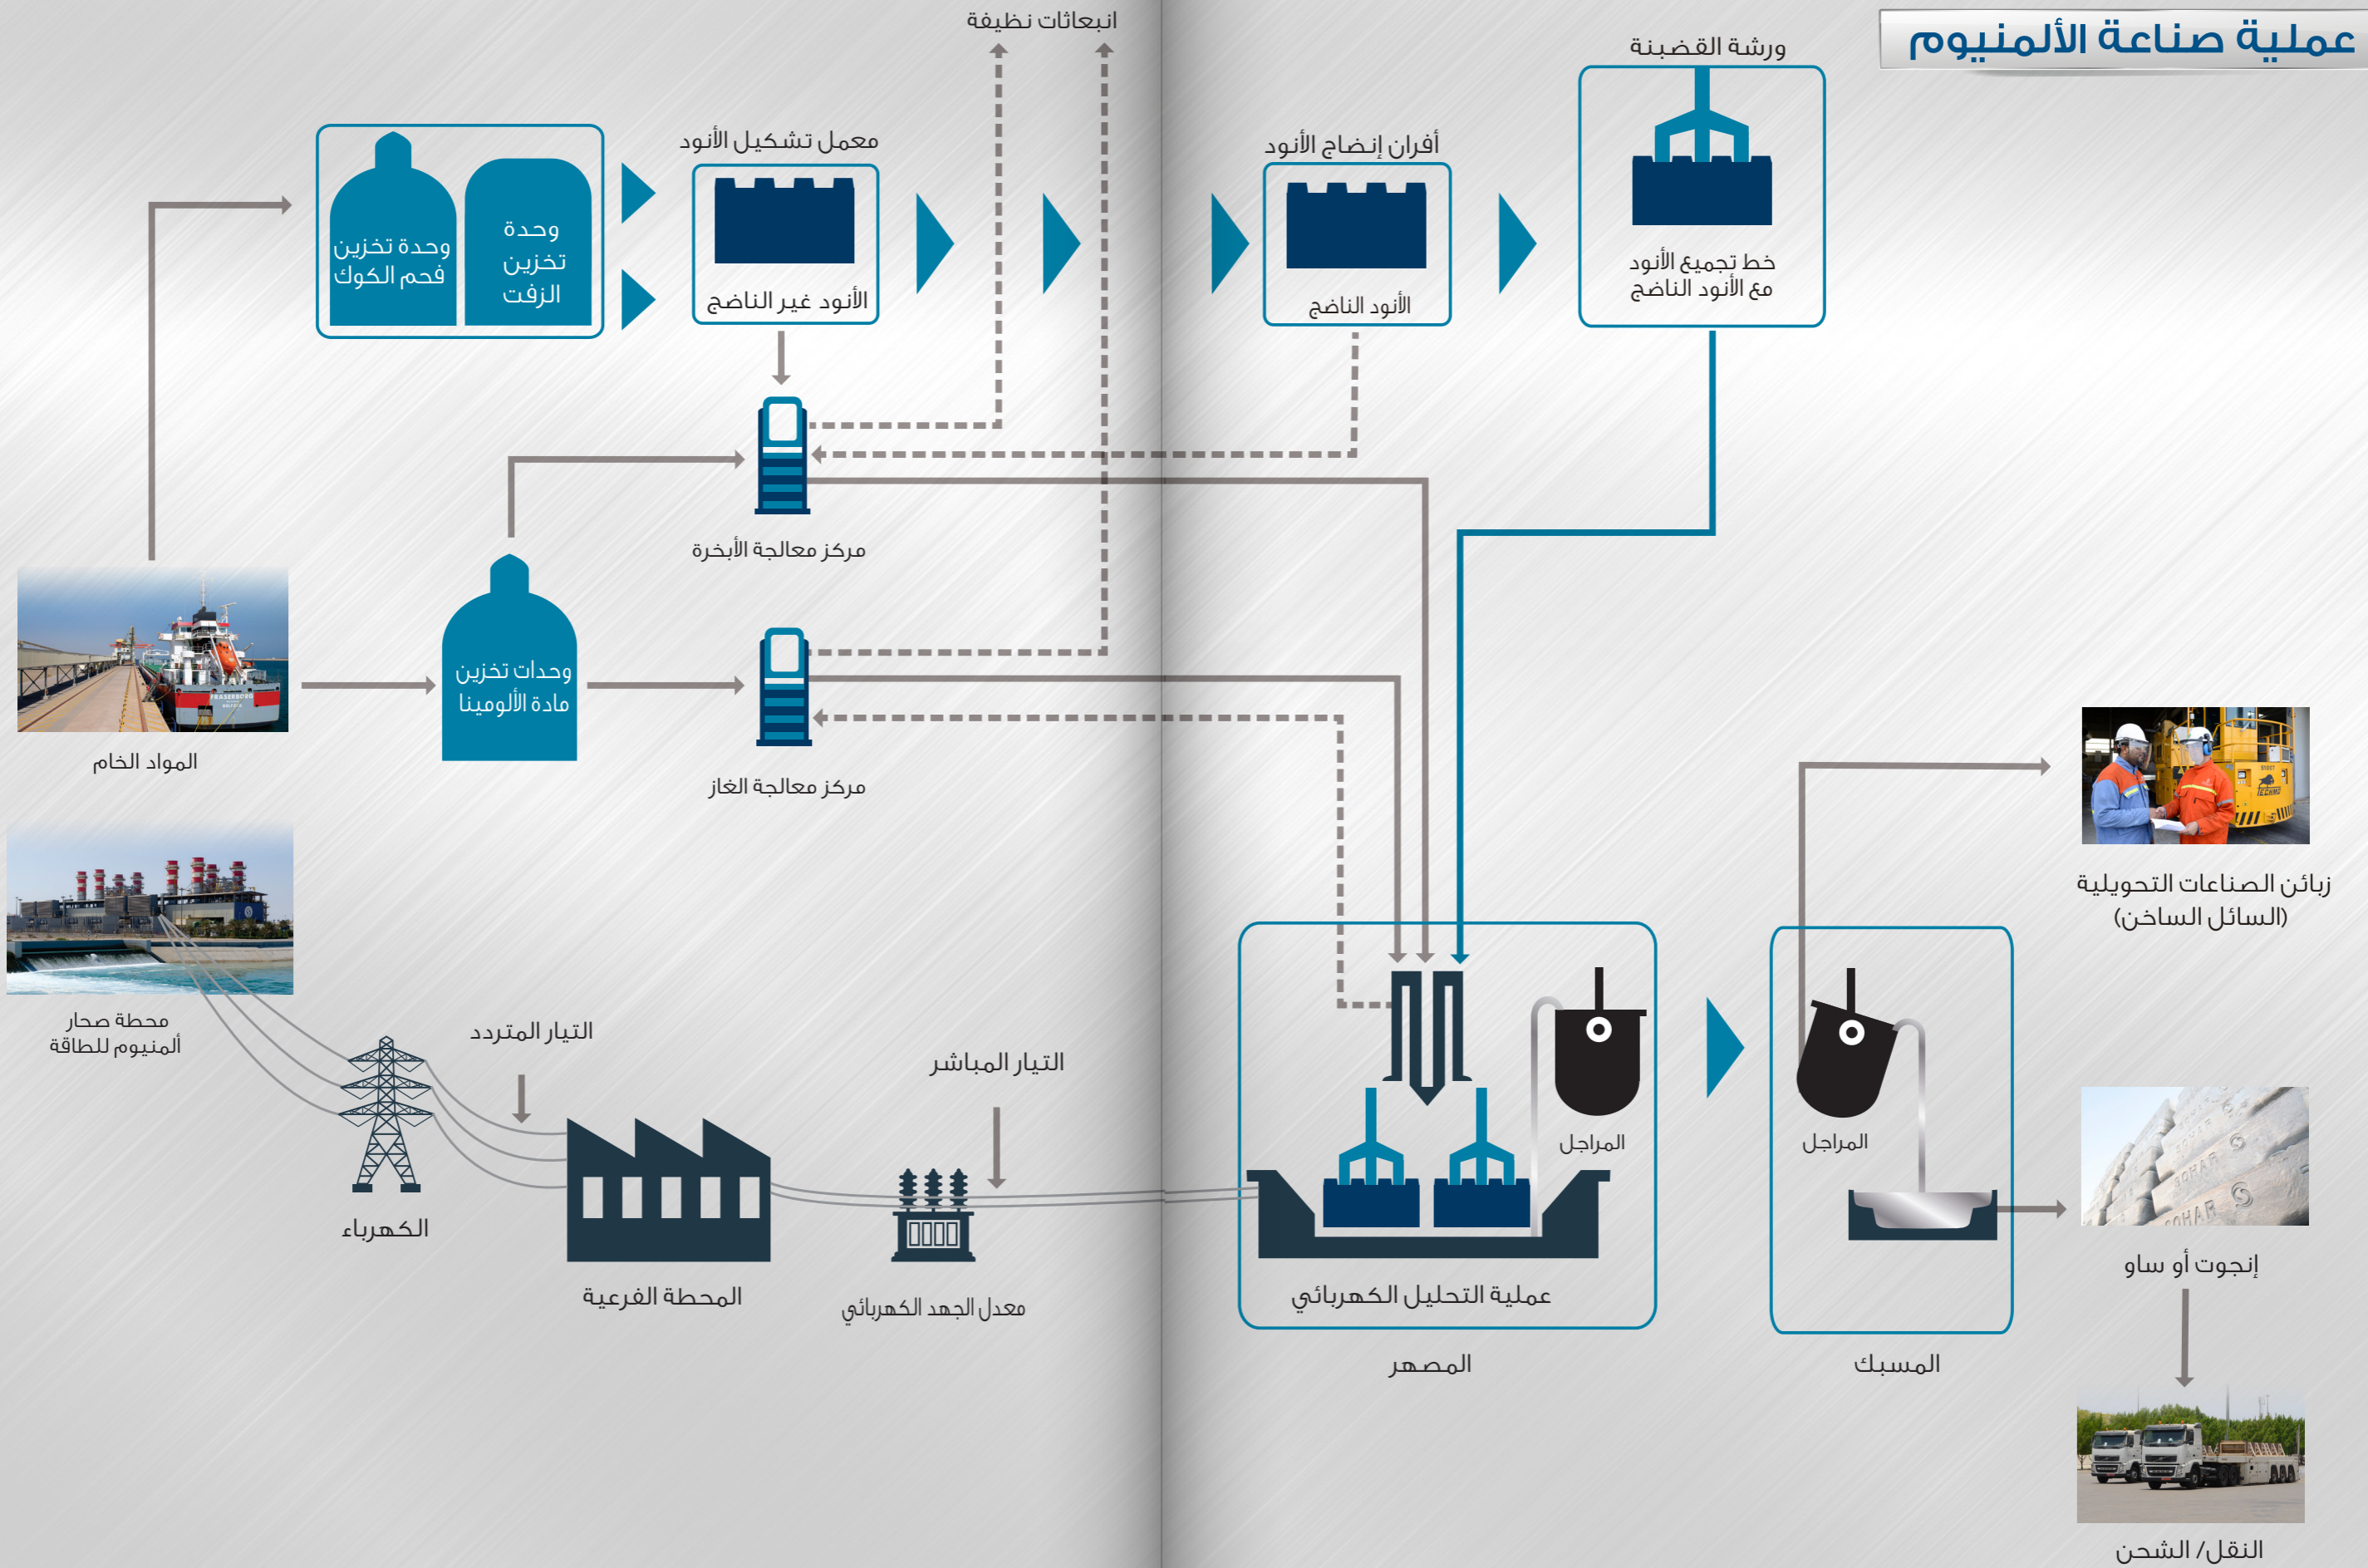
عملية صناعة الألمنيوم

ورشة القضبنة

خط تجميع الأنود مع الأنود الناضج

أفران إنضاج الأنود

الأنود الناضج

انبعاثات نظيفة

معمل تشكيل الأنود

الأنود غير الناضج

وحدة تخزين فحم الكوك

وحدة تخزين الزفت

مركز معالجة الأبخرة

وحدات تخزين مادة الألومينا

مركز معالجة الغاز

المواد الخام

محطة صحار المنيوم للطاقة

التيار المتردد

التيار المباشر

الكهرباء

المحطة الفرعية

معدل الجهد الكهربائي

المراجل

عملية التحليل الكهربائي

المصهر

المراجل

المسبك

زبائن الصناعات التحويلية (السائل الساخن)

إنجوت أو ساو

النقل/ الشحن